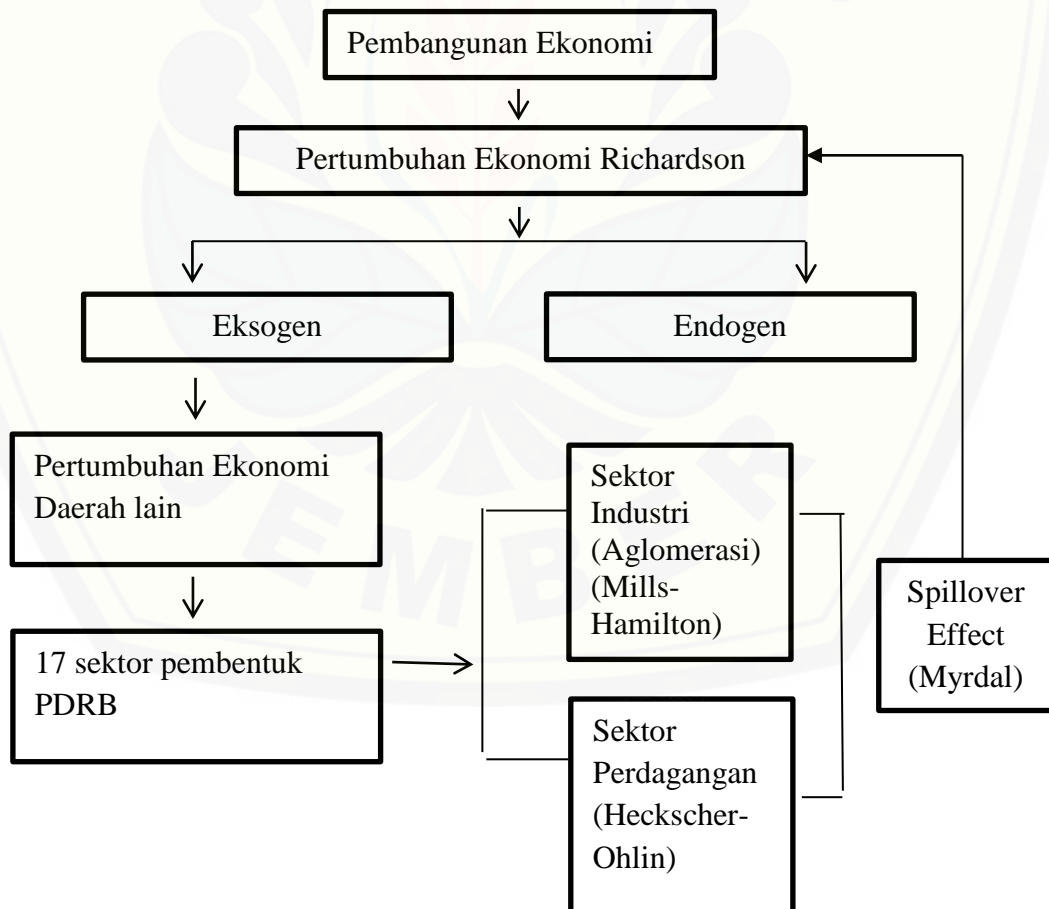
Pembangunan Ekonomi

Pertumbuhan Ekonomi Richardson

Eksogen

Endogen

Pertumbuhan Ekonomi Daerah lain

17 sektor pembentuk PDRB

Sektor Industri (Aglomerasi) (Mills-Hamilton)

Sektor Perdagangan (Heckscher-Ohlin)

Spillover Effect (Myrdal)